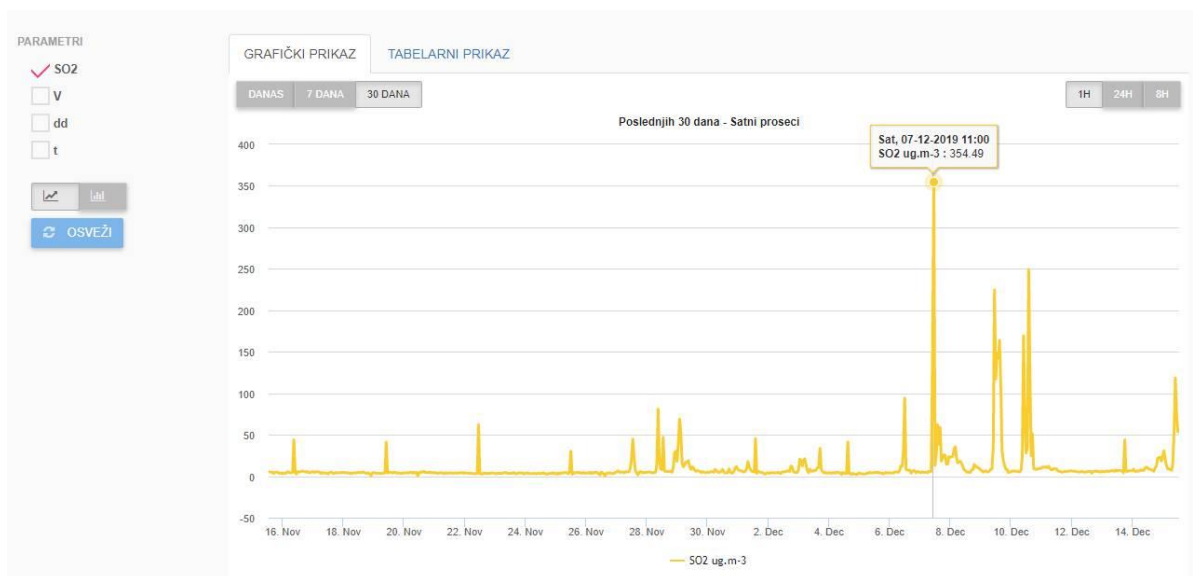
PARAMETRI
SO2
V
dd
t

OSVEŽI

GRAFIČKI PRIKAZ
TABELARNI PRIKAZ

DANAS
7 DANA
30 DANA

1H
24H
8H

Poslednjih 30 dana - Satni proseci

Sat, 07-12-2019 11:00
SO2 ug.m-3 : 354.49

400
350
300
250
200
150
100
50
0
-50

16. Nov
18. Nov
20. Nov
22. Nov
24. Nov
26. Nov
28. Nov
30. Nov
2. Dec
4. Dec
6. Dec
8. Dec
10. Dec
12. Dec
14. Dec

SO2 ug.m-3